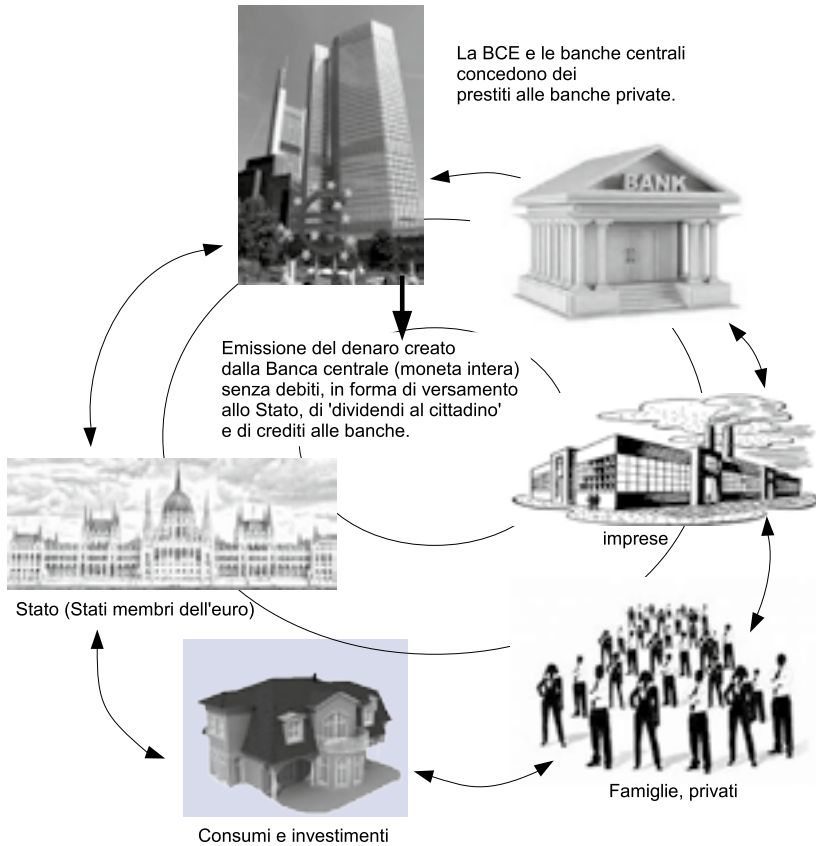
La BCE e le banche centrali concedono dei prestiti alle banche private.

BANK

Emissione del denaro creato dalla Banca centrale (moneta intera) senza debiti, in forma di versamento allo Stato, di 'dividendi al cittadino' e di crediti alle banche.

imprese

Stato (Stati membri dell'euro)

Famiglie, privati

Consumi e investimenti